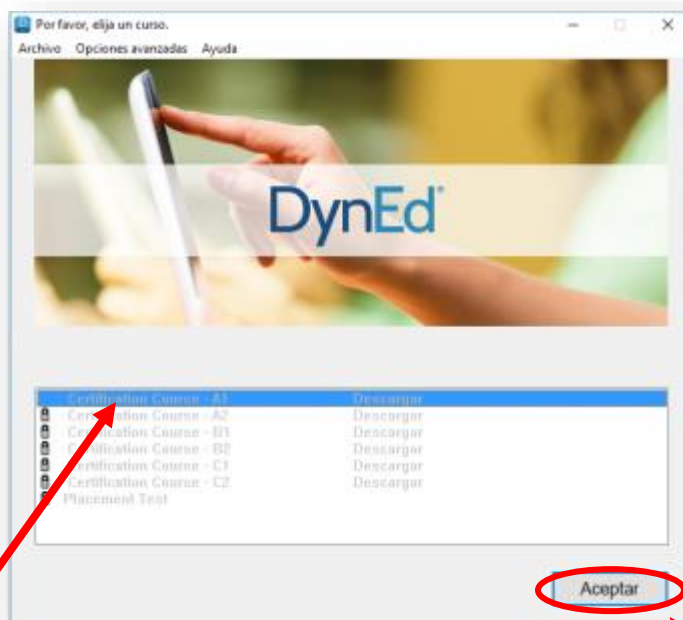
Por favor, elija un curso.

Archivo Opciones avanzadas Ayuda

DynEd

| | |
|---|---|
| Certification Course - A1 | Descargar |
| Certification Course - A2 | Descargar |
| Certification Course - B1 | Descargar |
| Certification Course - B2 | Descargar |
| Certification Course - C1 | Descargar |
| Certification Course - C2 | Descargar |
| Placement Test | |

Aceptar